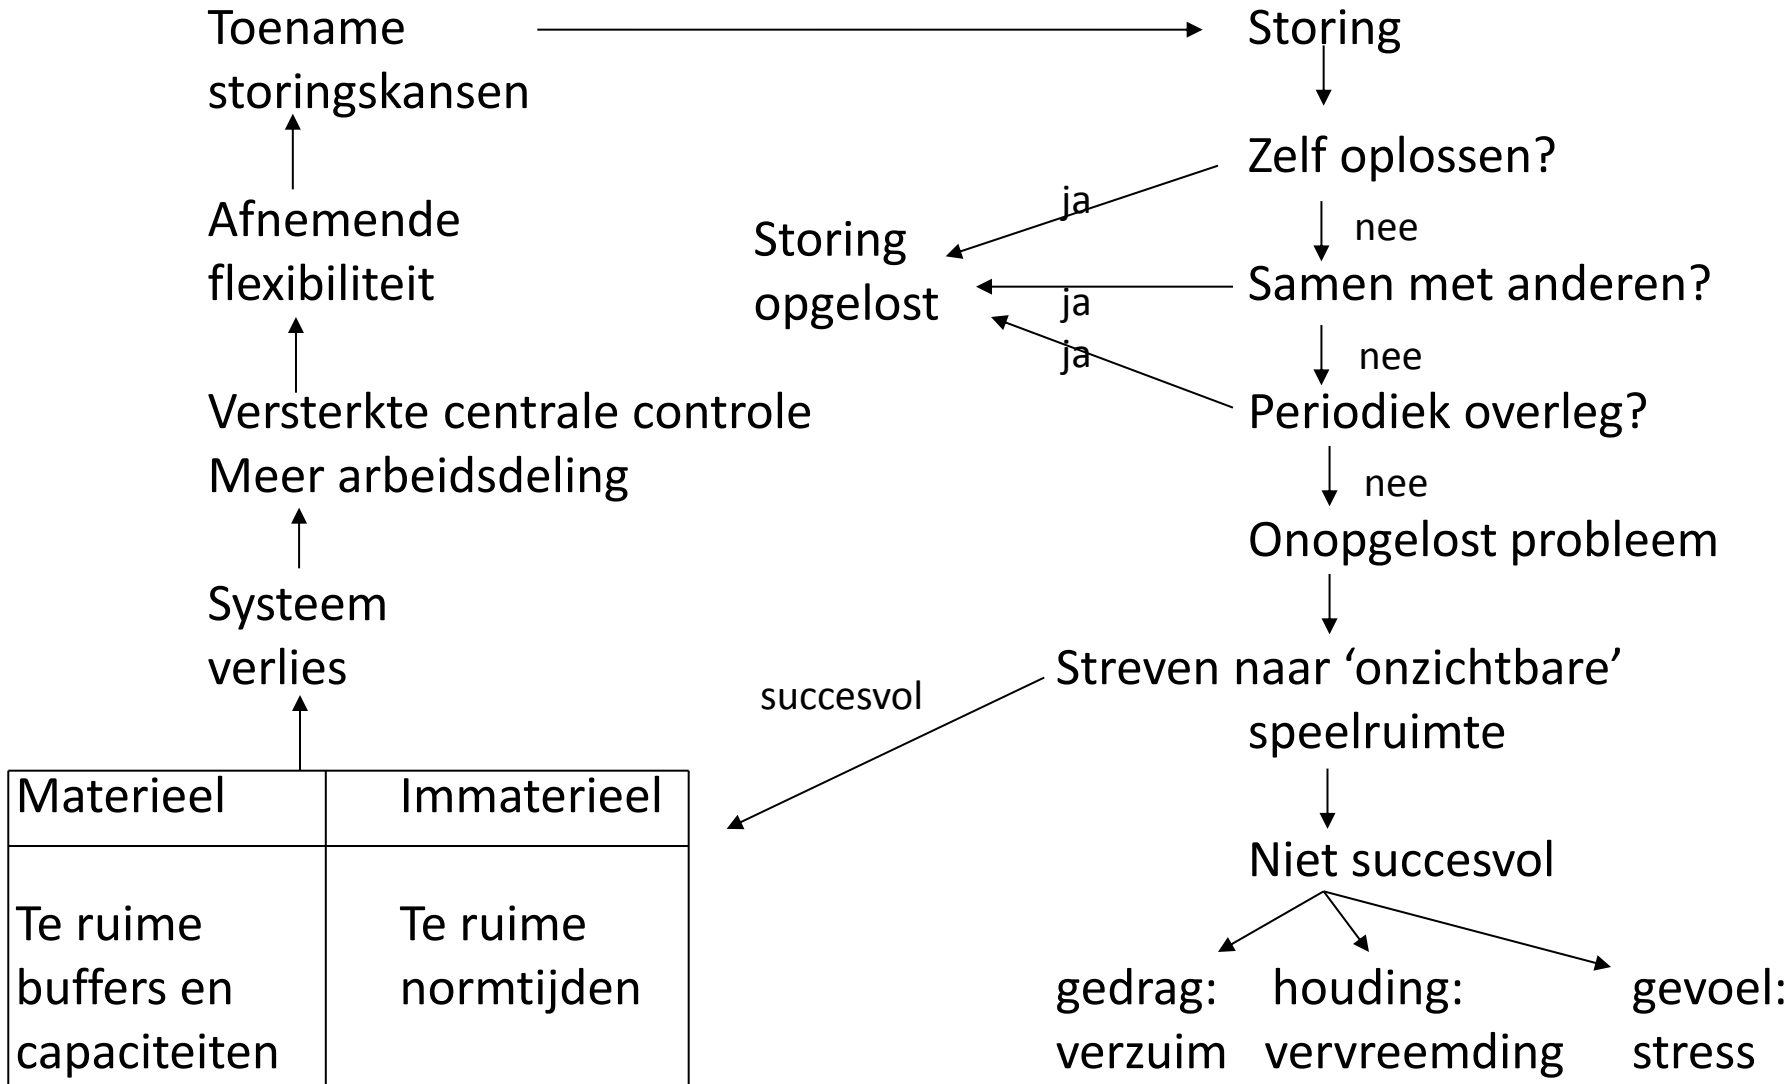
Toename storingskansen

Storing

Zelf oplossen?

ja

nee

Storing opgelost

Samen met anderen?

ja

nee

ja

Periodiek overleg?

nee

Onopgelost probleem

Afnemende flexibiliteit

Versterkte centrale controle
Meer arbeidsdeling

Systeem verlies

Streven naar ‘onzichtbare’ speelruimte

succesvol

| Materieel | Immaterieel |
|---|---|
| Te ruime buffers en capaciteiten | Te ruime normtijden |

Niet succesvol

gedrag: verzuim

houding: vervreemding

gevoel: stress